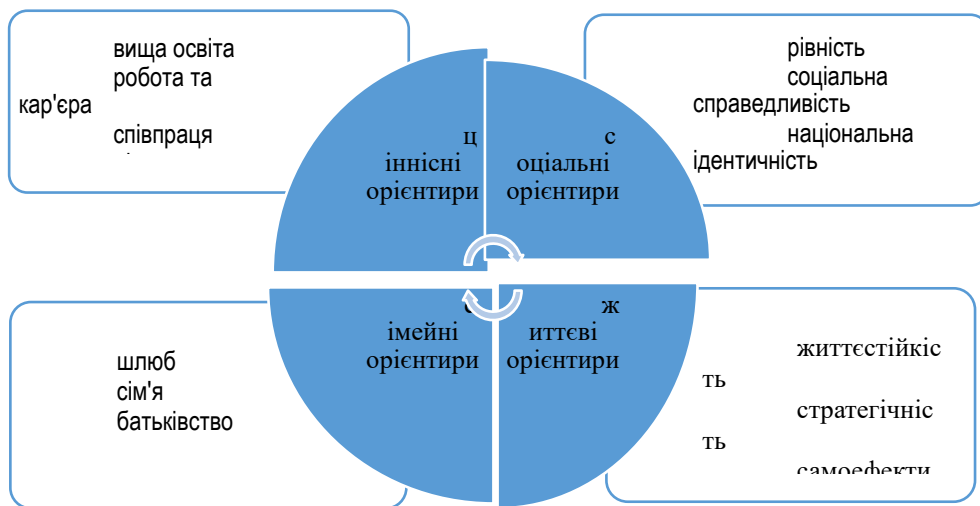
вища освіта
робота та кар'єра
співпраця

ц
іннісні
орієнтири

с
оціальні
орієнтири

рівність
соціальна справедливість
національна ідентичність

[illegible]
імейні
орієнтири

ж
иттєві
орієнтири

шлюб
сім'я
батьківство

життєстійкість
стратегічність
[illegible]